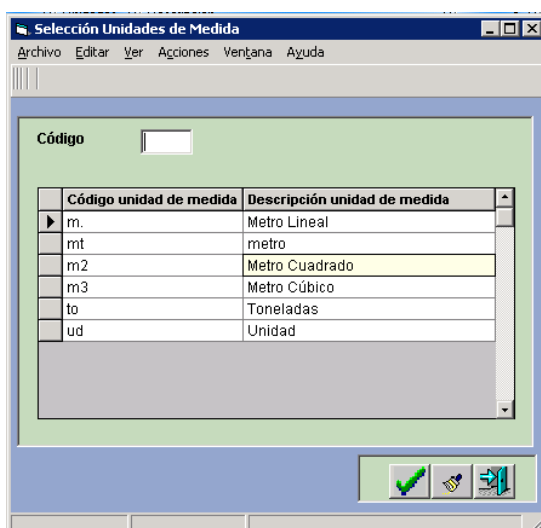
Selección Unidades de Medida

Archivo Editar Ver Acciones Ventana Ayuda

Código

| Código unidad de medida | Descripción unidad de medida |
|---|---|
| m. | Metro Lineal |
| mt | metro |
| m2 | Metro Cuadrado |
| m3 | Metro Cúbico |
| to | Toneladas |
| ud | Unidad |